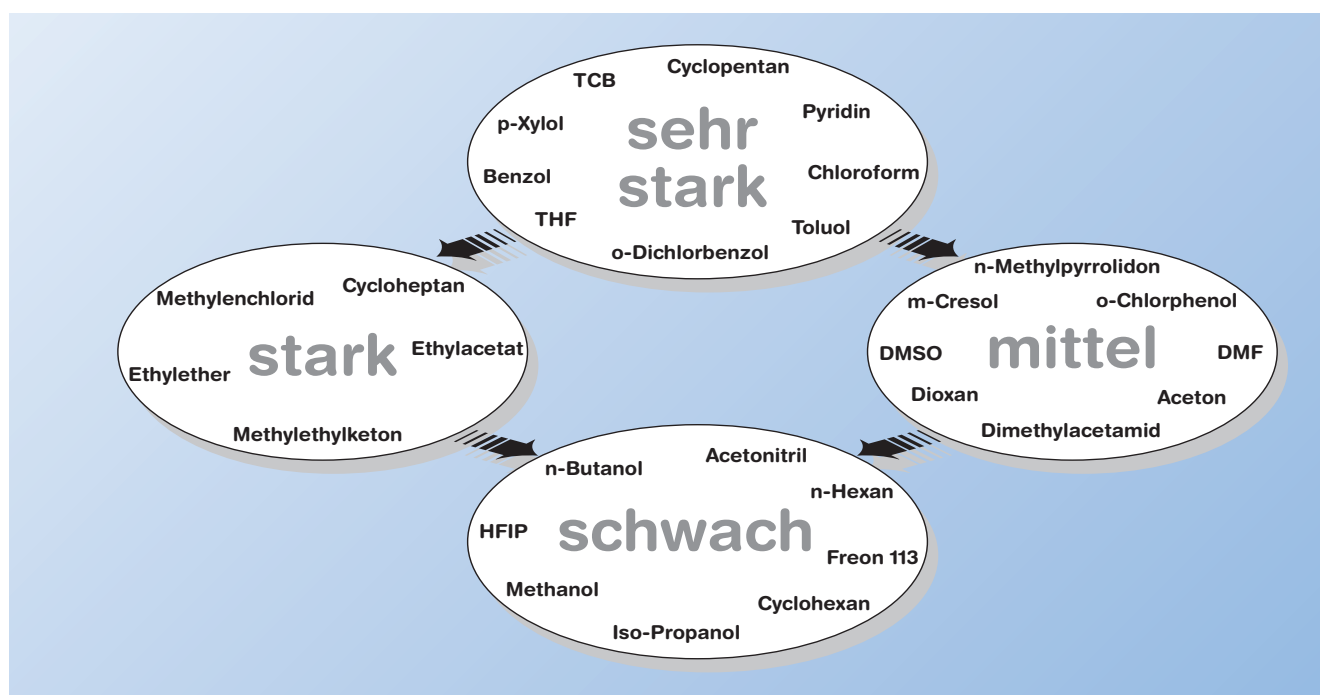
TCB
Cyclopentan
p-Xylol
sehr stark
Pyridin
Benzol
Chloroform
THF
Toluol
o-Dichlorbenzol

Methylenchlorid
Cycloheptan
Ethylether
stark
Ethylacetat
Methylethylketon

n-Methylpyrrolidon
m-Cresol
o-Chlorphenol
DMSO
mittel
DMF
Dioxan
Aceton
Dimethylacetamid

n-Butanol
Acetonitril
n-Hexan
HFIP
schwach
Freon 113
Methanol
Cyclohexan
Iso-Propanol